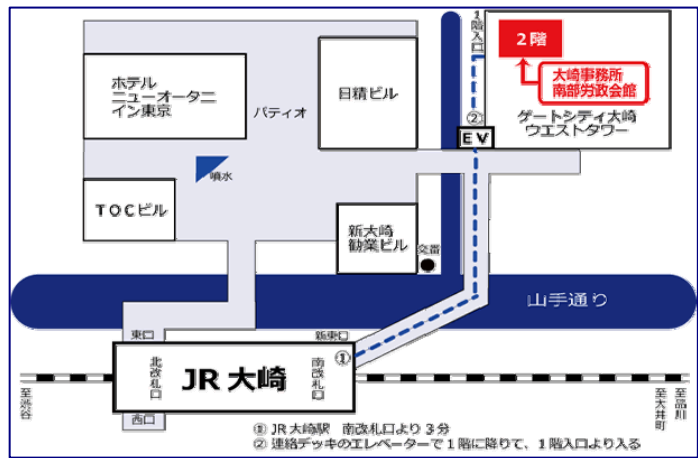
1階入口

2階

大崎事務所
南部労政会館

②

ゲートシティ大崎
ウエストタワー

EV

ホテル
ニューオータニ
イン東京

パティオ

日精ビル

噴水

TOCビル

新大崎
勧業ビル

交番

山手通り

東口

新東口

北改札口

JR 大崎

南改札口

①

西口

至渋谷

至大井町

至品川

① JR 大崎駅　南改札口より 3分
② 連絡デッキのエレベーターで 1階に降りて、1階入口より入る